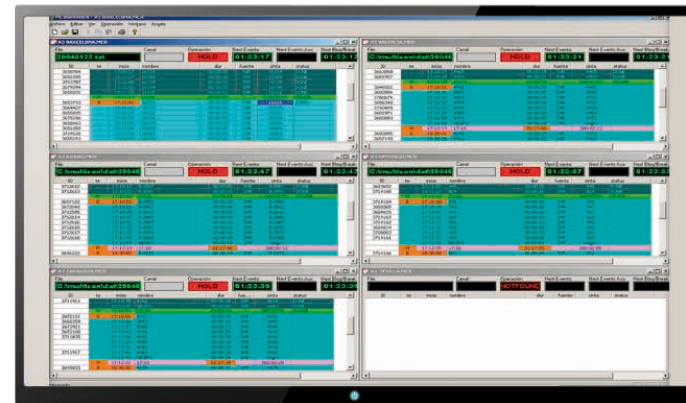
Archivo Editar Ver Operación Ventana Ayuda

File Canal Operación Next Evento Next Evento Aux Next Bloq/Break
HOLD 01:23:13 01:23:13
ID tc inicio nombre dur fuente otra status

File Canal Operación Next Evento Next Evento Aux Next Bloq/Break
HOLD 01:23:31 01:23:31
ID tc inicio nombre dur fuente otra status

File Canal Operación Next Evento Next Evento Aux Next Bloq/Break
HOLD 01:23:47 01:23:47
ID tc inicio nombre dur fuente otra status

File Canal Operación Next Evento Next Evento Aux Next Bloq/Break
HOLD 01:22:57 01:22:57
ID tc inicio nombre dur fuente otra status

File Canal Operación Next Evento Next Evento Aux Next Bloq/Break
HOLD 01:23:39 01:23:39
ID tc inicio nombre dur fuente otra status

File Canal Operación Next Evento Next Evento Aux Next Bloq/Break
HOTFOUND
ID tc inicio nombre dur fuente otra status